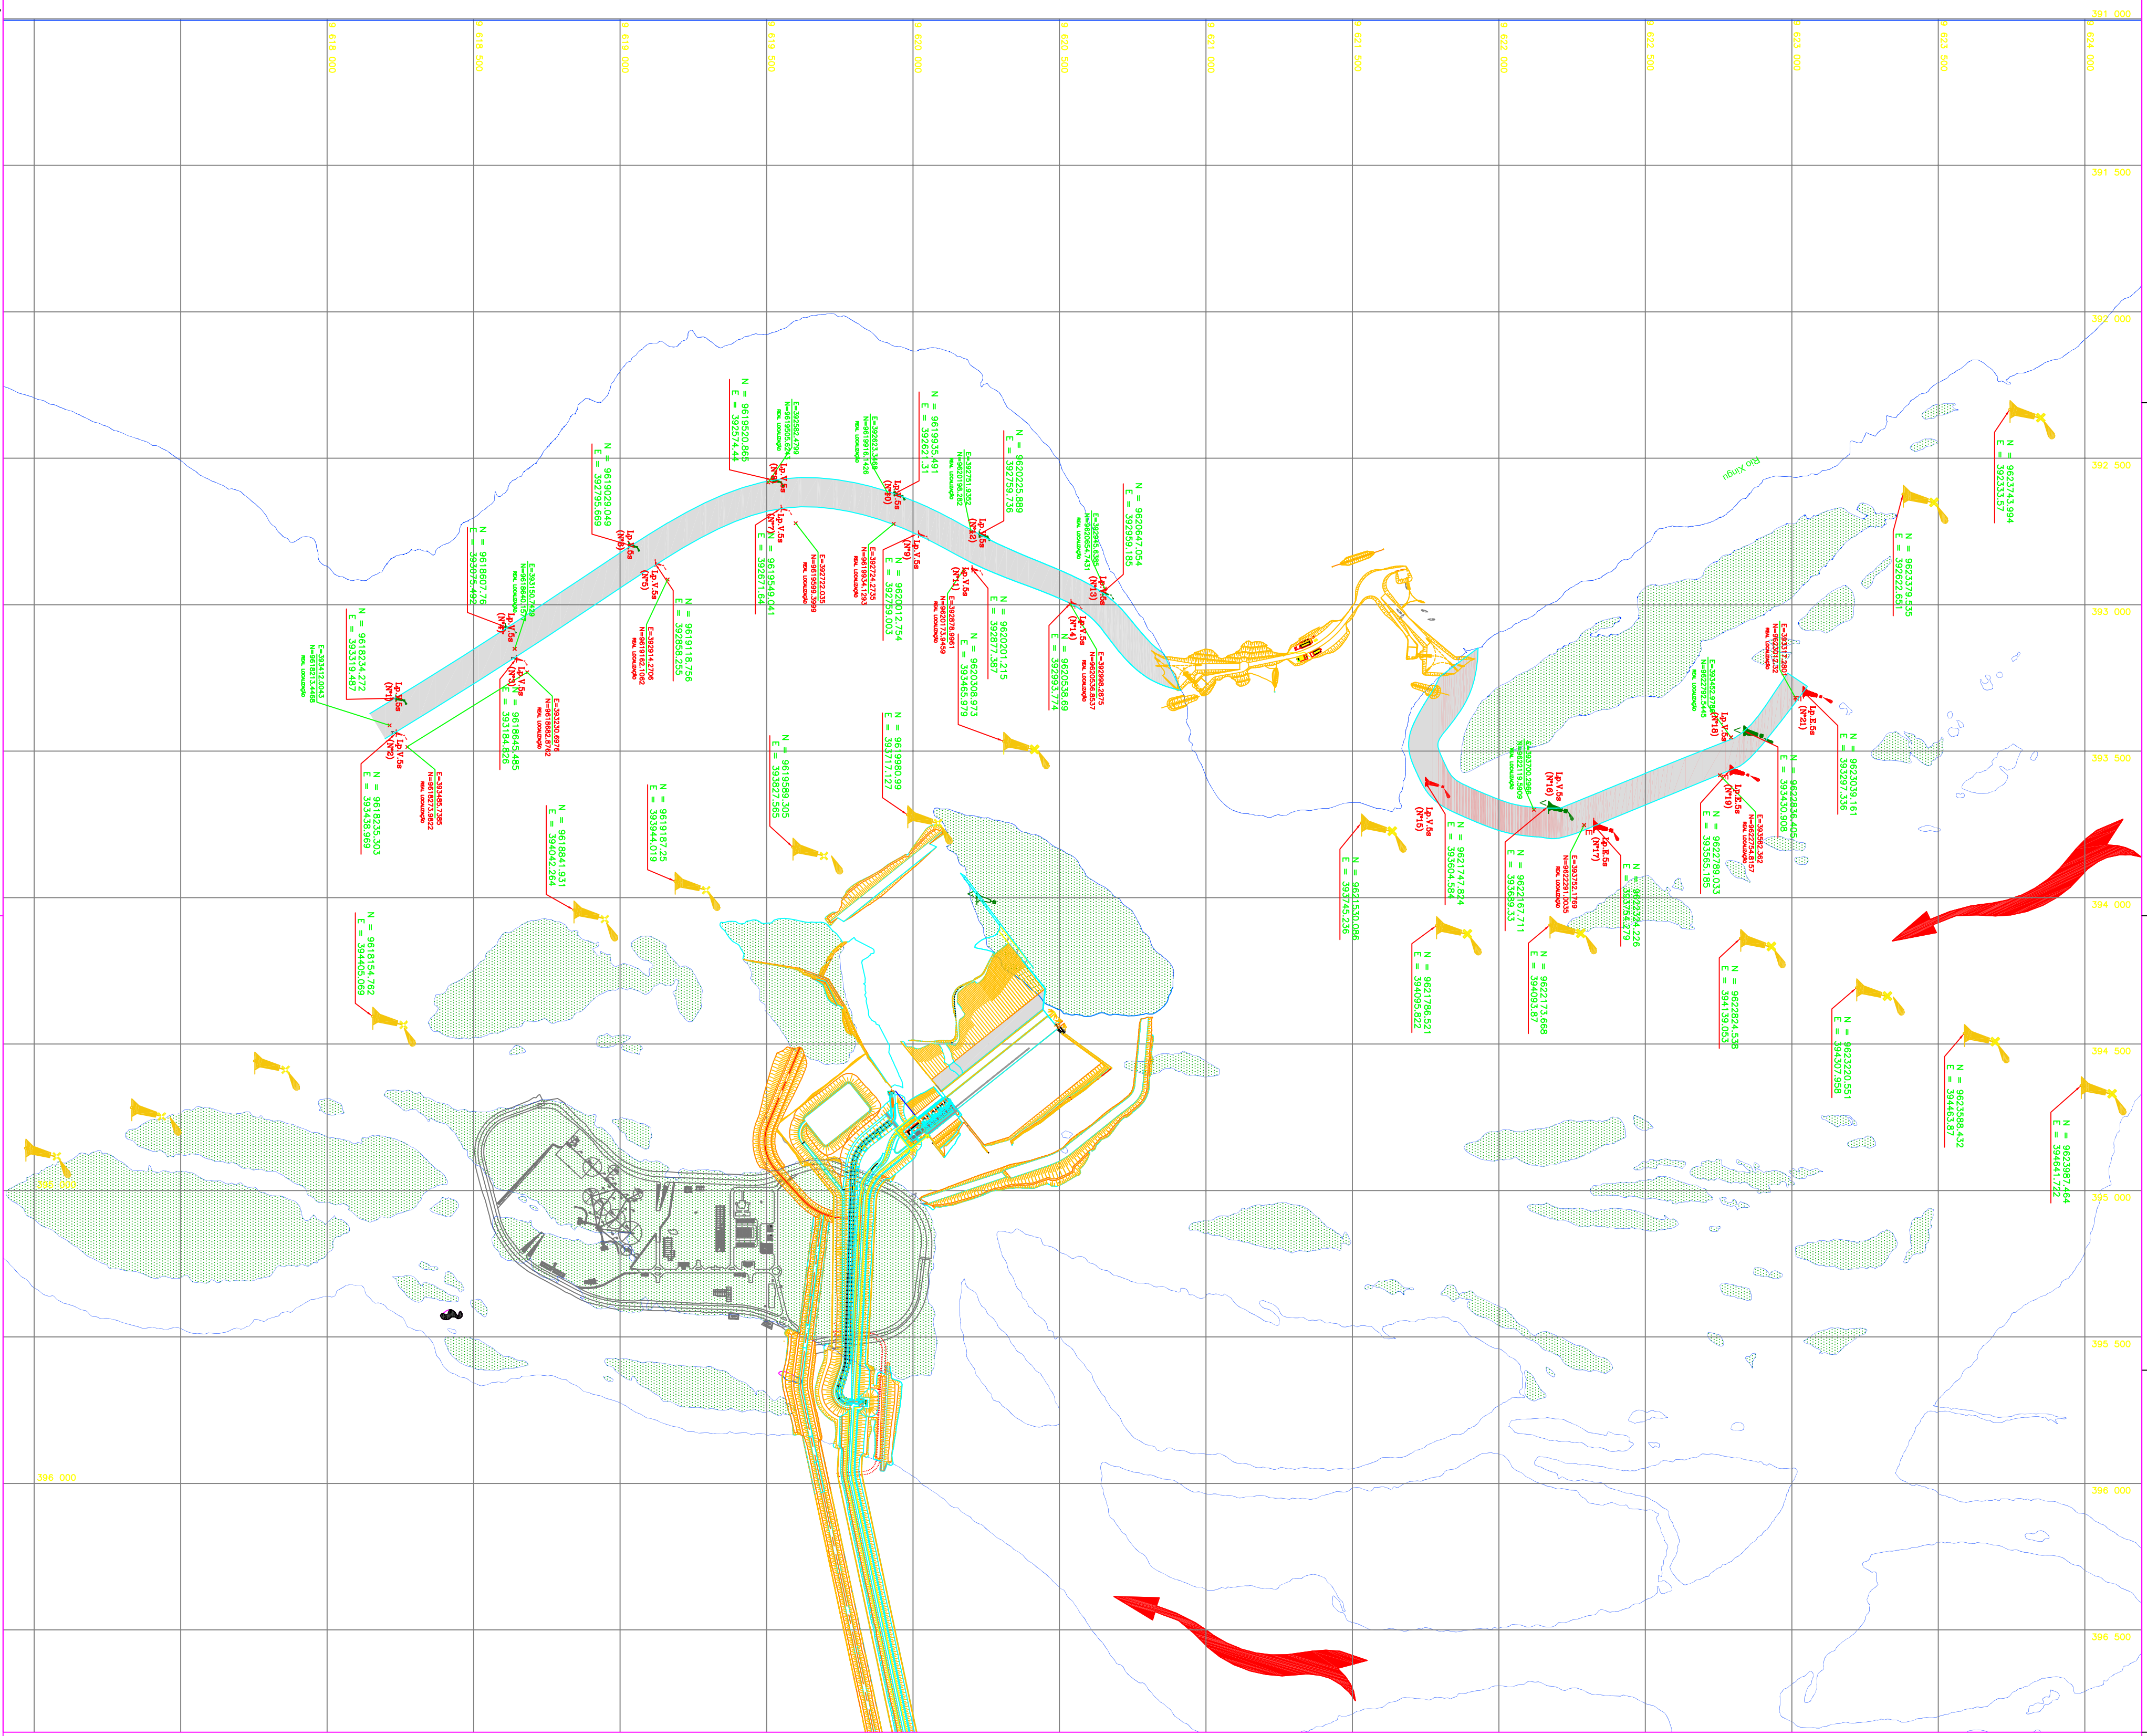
9 619 000
9 619 500
9 619 000
9 619 500
9 620 000
9 620 500
9 621 000
9 621 500
9 622 000
9 622 500
9 623 000
9 623 500
9 624 000

391 000
391 500
392 000
392 500
393 000
393 500
394 000
394 500
395 000
395 500
396 000
396 500

Rio Xingu

N = 9618234.272
E = 393314.482

N = 9618607.76
E = 393075.495

N = 9619028.049
E = 392795.669

N = 9619520.865
E = 392574.44

N = 9619935.481
E = 392601.31

N = 9620225.889
E = 392759.736

N = 9620647.054
E = 392959.185

N = 9619118.756
E = 392858.255

N = 9619549.041
E = 392671.64

N = 9620012.754
E = 392759.003

N = 9620201.215
E = 392877.387

N = 9620308.973
E = 393465.979

N = 9620536.69
E = 392993.774

N = 9618645.485
E = 393184.426

N = 9618235.303
E = 393436.669

N = 9618841.931
E = 394042.264

N = 9619187.25
E = 393944.019

N = 9619589.305
E = 393927.565

N = 9619960.99
E = 393717.127

N = 9618154.762
E = 394405.069

N = 9623743.994
E = 392333.57

N = 9623379.535
E = 392622.651

N = 9623039.161
E = 393297.336

N = 9622836.405
E = 393430.908

N = 9622789.033
E = 393565.185

N = 9622341.726
E = 393794.279

N = 9622167.711
E = 393689.33

N = 9621742.824
E = 393604.564

N = 9621530.006
E = 393745.236

N = 9621786.921
E = 394095.822

N = 9622173.668
E = 394093.87

N = 9622824.538
E = 394139.053

N = 9623220.551
E = 394307.956

N = 9623588.432
E = 394463.87

N = 9623987.464
E = 394641.722

Lp.V.5a (Nº1)
Lp.V.5a (Nº2)
Lp.V.5a (Nº3)
Lp.V.5a (Nº4)
Lp.V.5a (Nº5)
Lp.V.5a (Nº6)
Lp.V.5a (Nº7)
Lp.V.5a (Nº8)
Lp.V.5a (Nº9)
Lp.V.5a (Nº10)
Lp.V.5a (Nº11)
Lp.V.5a (Nº12)
Lp.V.5a (Nº13)
Lp.V.5a (Nº14)
Lp.V.5a (Nº15)
Lp.V.5a (Nº16)
Lp.E.5a (Nº17)
Lp.V.5a (Nº18)
Lp.E.5a (Nº19)
Lp.V.5a (Nº20)
Lp.E.5a (Nº21)

E=393412.8643 N=9618273.4468 REAL LOCALIZAÇÃO
E=393486.7365 N=9618273.9622 REAL LOCALIZAÇÃO
E=393160.7658 N=9618640.6175 REAL LOCALIZAÇÃO
E=393233.6978 N=9618680.8742 REAL LOCALIZAÇÃO
E=392914.2706 N=9619116.2062 REAL LOCALIZAÇÃO
E=392656.4739 N=9619505.5824 REAL LOCALIZAÇÃO
E=392722.050 N=9619508.3899 REAL LOCALIZAÇÃO
E=392653.3549 N=9619931.6426 REAL LOCALIZAÇÃO
E=392724.2735 N=9619934.1293 REAL LOCALIZAÇÃO
E=392751.6332 N=9620196.2882 REAL LOCALIZAÇÃO
E=392878.6991 N=9620173.9459 REAL LOCALIZAÇÃO
E=392945.6356 N=9620624.7431 REAL LOCALIZAÇÃO
E=392998.2875 N=9620550.0837 REAL LOCALIZAÇÃO
E=393700.2881 N=9622119.5506 REAL LOCALIZAÇÃO
E=393752.1769 N=9622161.0035 REAL LOCALIZAÇÃO
E=393493.7591 N=9622792.5445 REAL LOCALIZAÇÃO
E=393562.362 N=9622754.8157 REAL LOCALIZAÇÃO
E=393317.2801 N=9623010.032 REAL LOCALIZAÇÃO